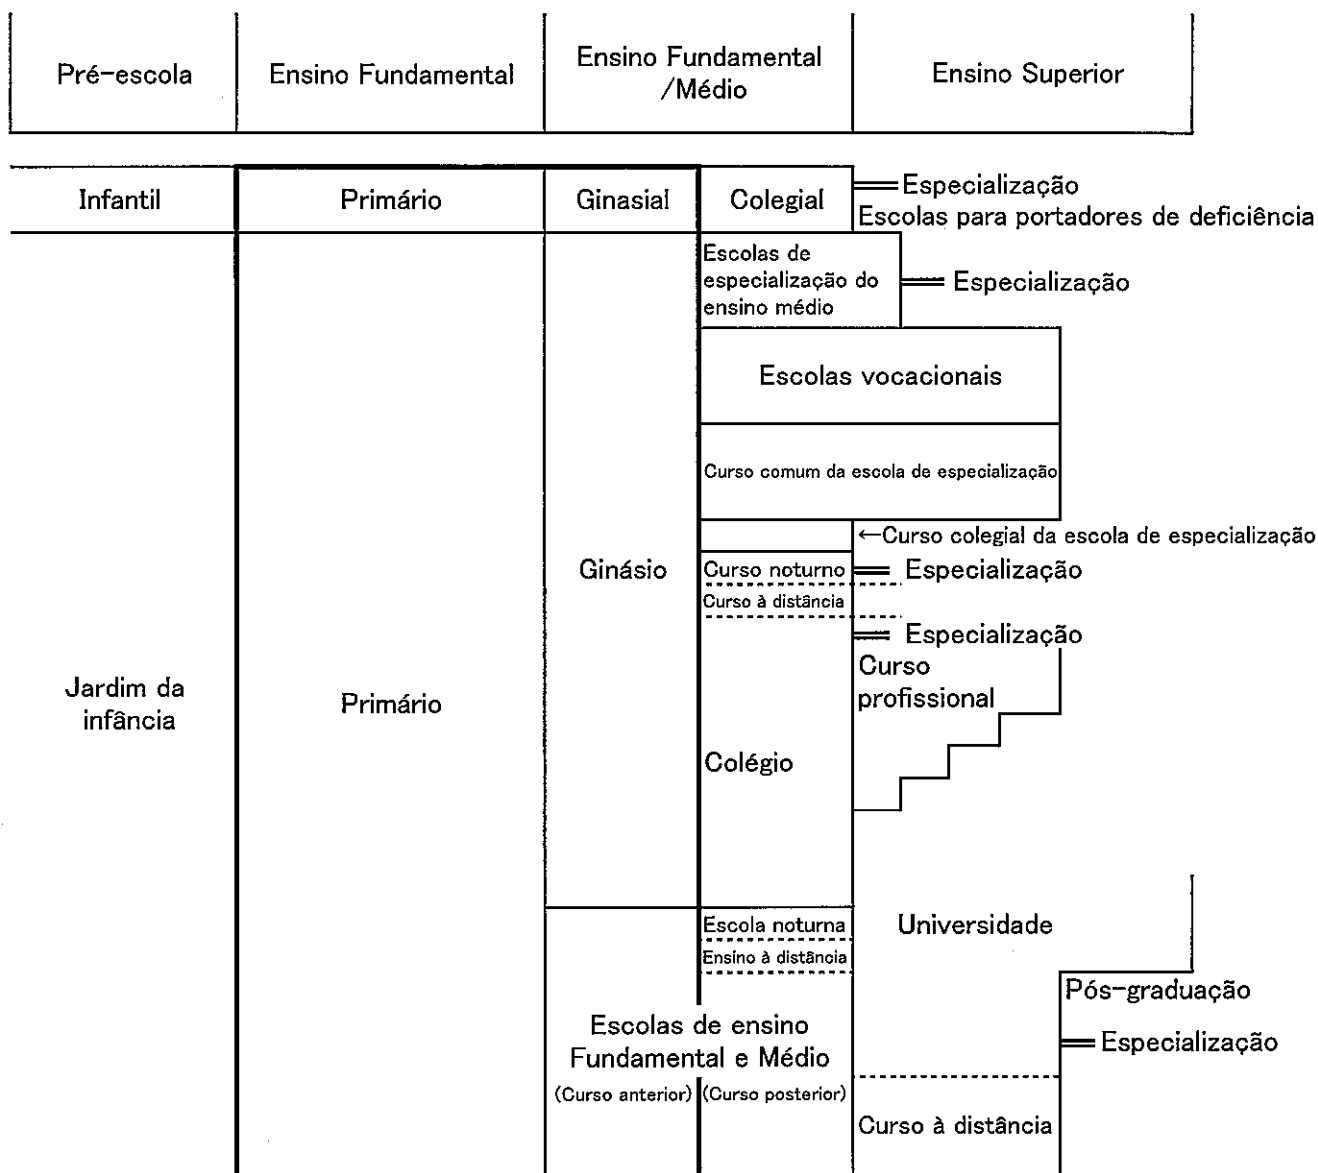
Pré-escola

Ensino Fundamental

Ensino Fundamental /Médio

Ensino Superior

Infantil

Primário

Ginasial

Colegial

Especialização

Escolas para portadores de deficiência

Escolas de especialização do ensino médio

Especialização

Escolas vocacionais

Curso comum da escola de especialização

←Curso colegial da escola de especialização

Ginásio

Curso noturno

Especialização

Curso à distância

Especialização

Curso profissional

Jardim da infância

Primário

Colégio

Escola noturna

Universidade

Ensino à distância

Pós-graduação

Escolas de ensino Fundamental e Médio

Especialização

(Curso anterior)

(Curso posterior)

Curso à distância